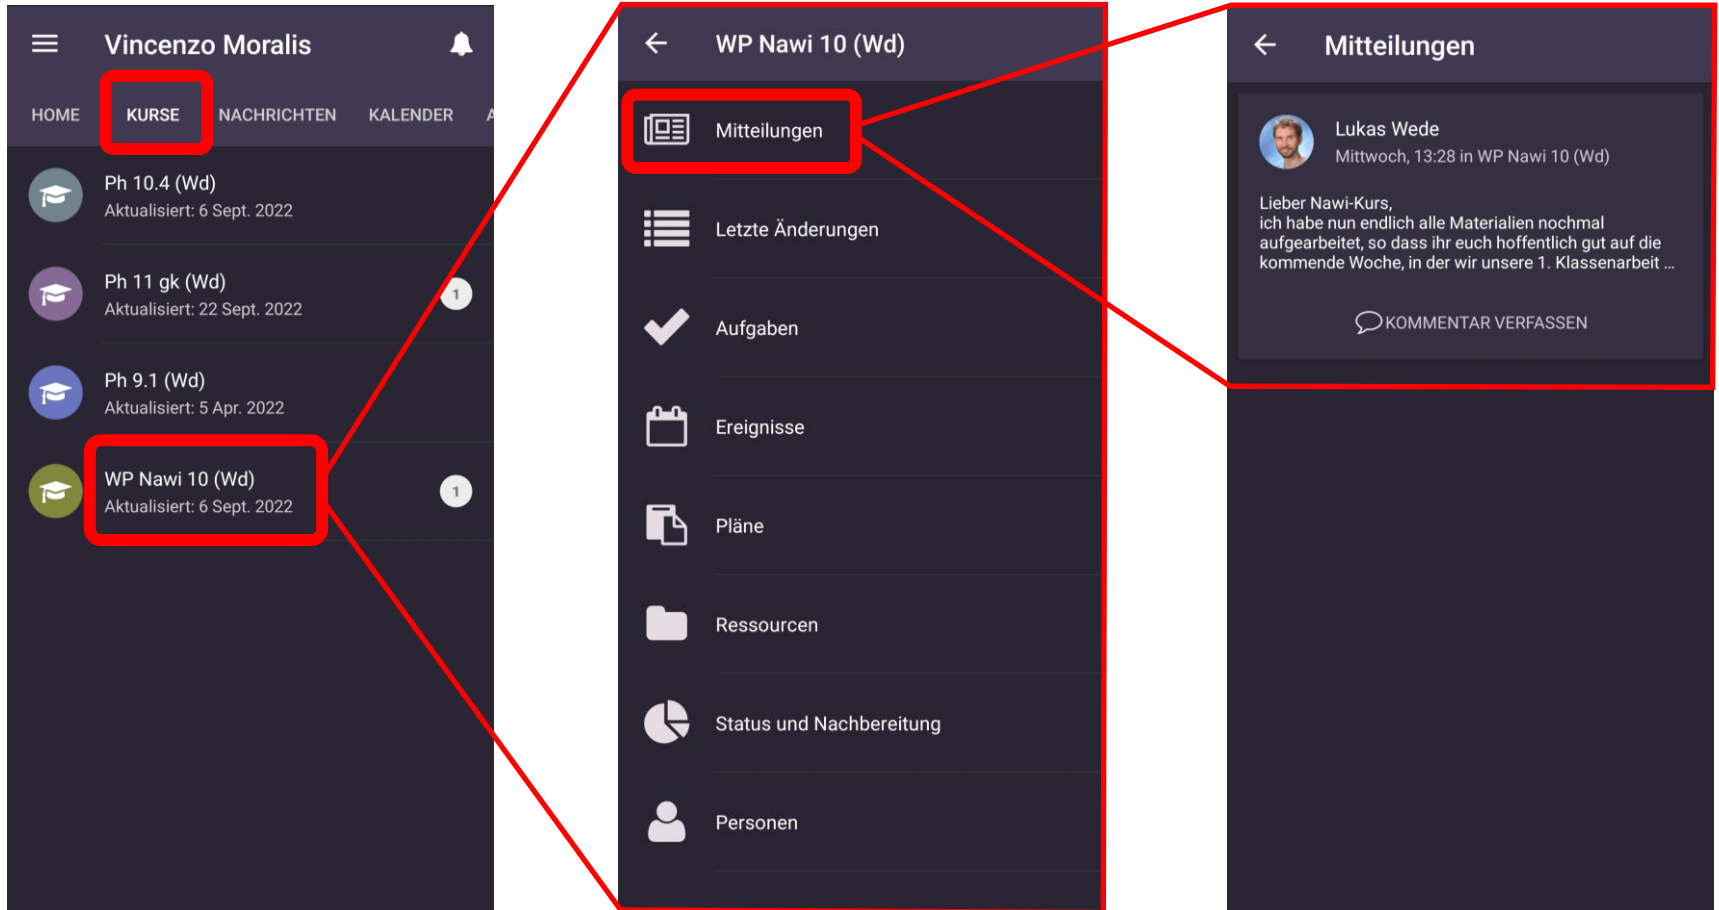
Vincenzo Moralis

HOME KURSE NACHRICHTEN KALENDER A

Ph 10.4 (Wd)
Aktualisiert: 6 Sept. 2022

Ph 11 gk (Wd)
Aktualisiert: 22 Sept. 2022
1

Ph 9.1 (Wd)
Aktualisiert: 5 Apr. 2022

WP Nawi 10 (Wd)
Aktualisiert: 6 Sept. 2022
1

WP Nawi 10 (Wd)

Mitteilungen

Letzte Änderungen

Aufgaben

Ereignisse

Pläne

Ressourcen

Status und Nachbereitung

Personen

Mitteilungen

Lukas Wede
Mittwoch, 13:28 in WP Nawi 10 (Wd)

Lieber Nawi-Kurs,
ich habe nun endlich alle Materialien nochmal aufgearbeitet, so dass ihr euch hoffentlich gut auf die kommende Woche, in der wir unsere 1. Klassenarbeit ...

KOMMENTAR VERFASSEN